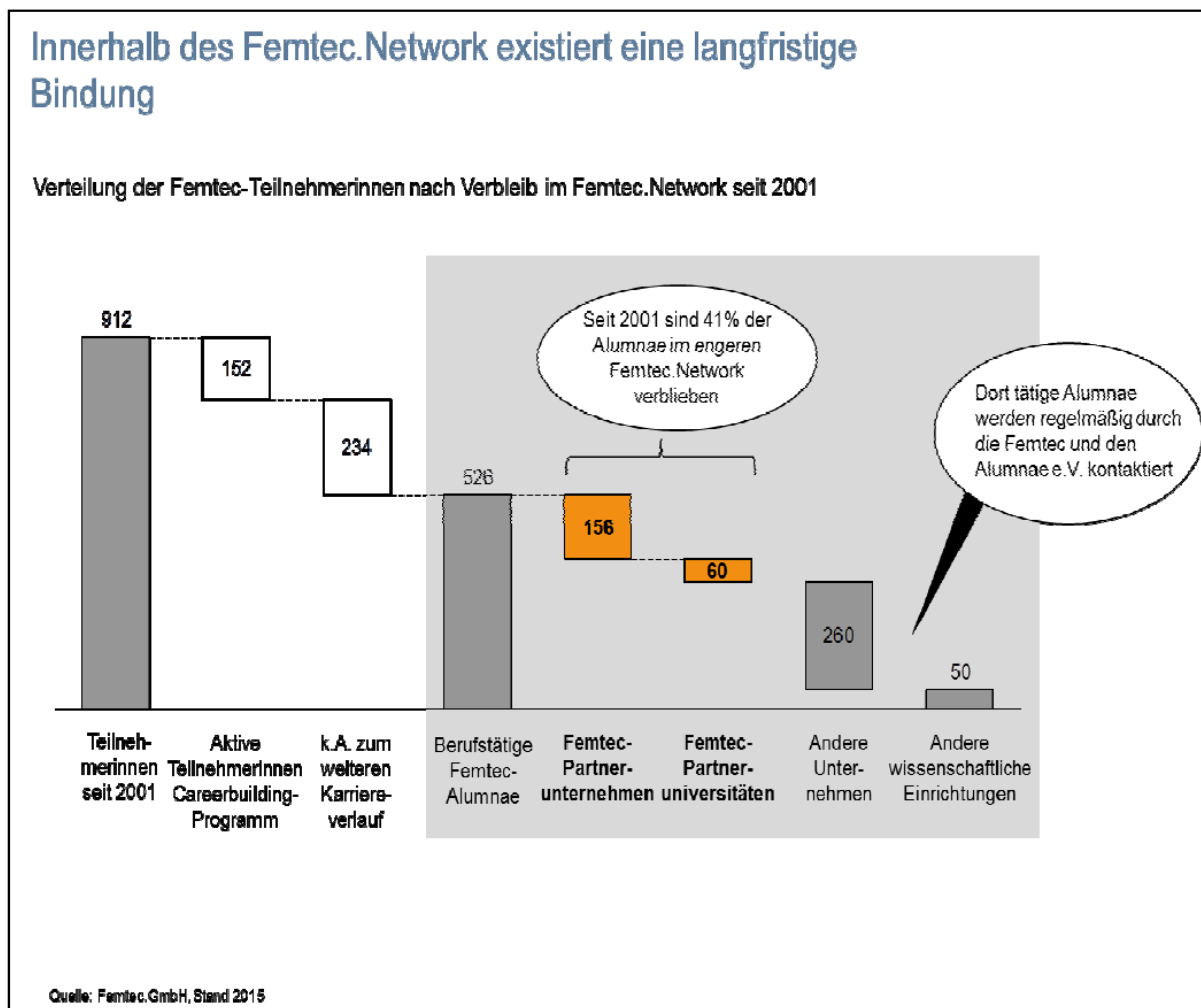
Innerhalb des Femtec.Network existiert eine langfristige Bindung

Verteilung der Femtec-Teilnehmerinnen nach Verbleib im Femtec.Network seit 2001

912

152

234

526

Seit 2001 sind 41% der Alumnae im engeren Femtec.Network verblieben

156

60

260

50

Dort tätige Alumnae werden regelmäßig durch die Femtec und den Alumnae e.V. kontaktiert

Teilnehmerinnen seit 2001

Aktive Teilnehmerinnen Careerbuilding-Programm

k.A. zum weiteren Karriereverlauf

Berufstätige Femtec-Alumnae

Femtec-Partnerunternehmen

Femtec-Partneruniversitäten

Andere Unternehmen

Andere wissenschaftliche Einrichtungen

Quelle: Femtec.GmbH, Stand 2015